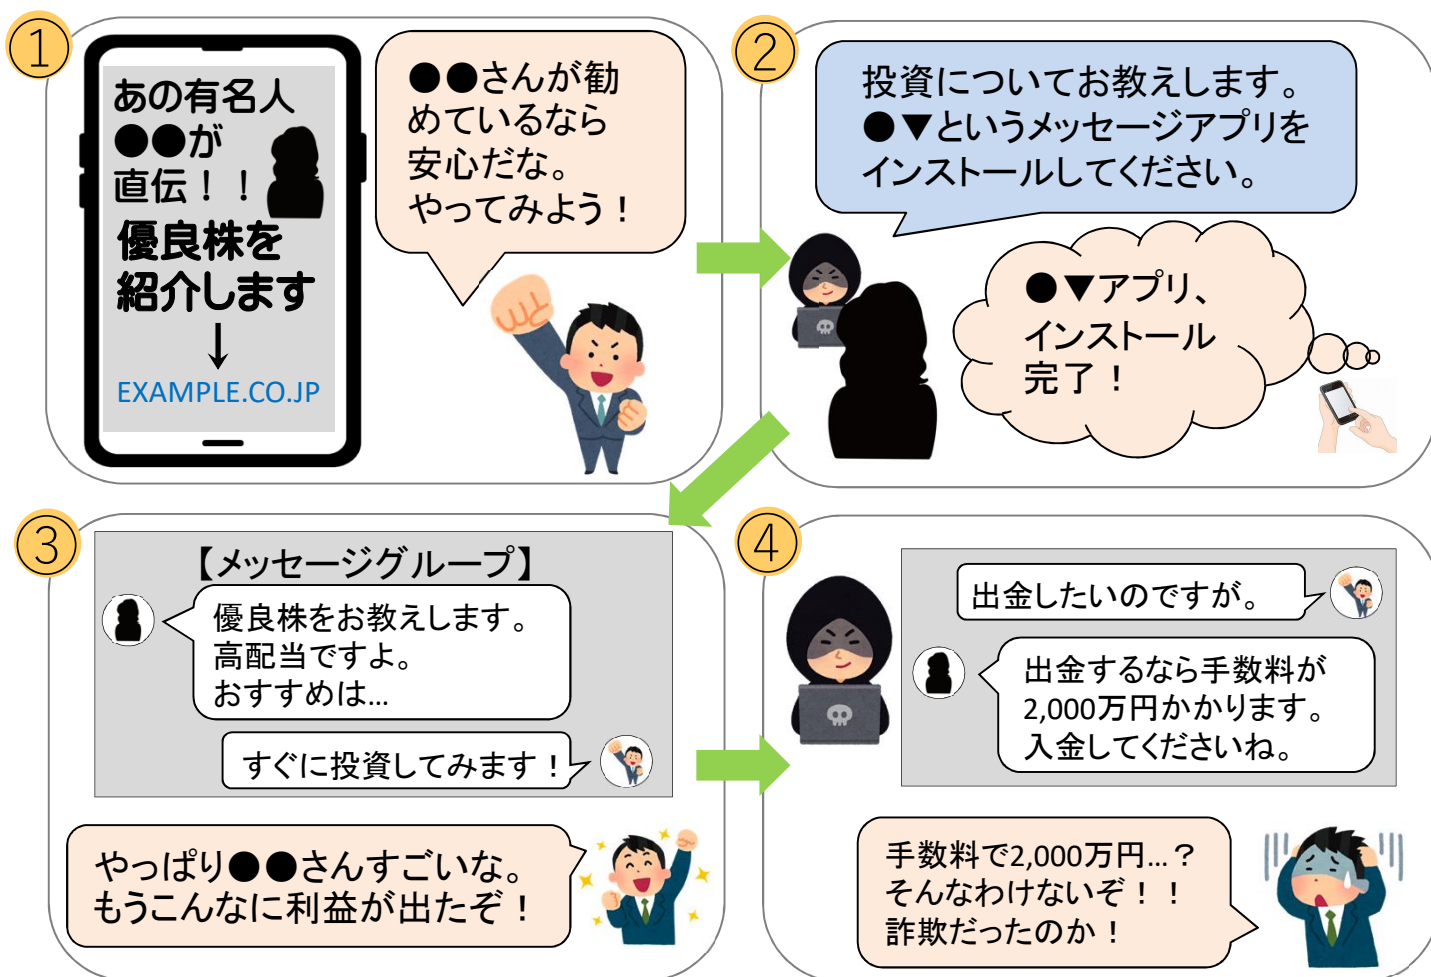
①

あの有名人
●●が
直伝！！
優良株を
紹介します
↓
EXAMPLE.CO.JP

●●さんが勧めているなら安心だな。
やってみよう！

②

投資についてお教えします。
●▼というメッセージアプリをインストールしてください。

●▼アプリ、
インストール
完了！

③

【メッセージグループ】

優良株をお教えします。
高配当ですよ。
おすすめは…

すぐに投資してみます！

やっぱり●●さんすごいな。
もうこんなに利益が出たぞ！

④

出金したいのですが。

出金するなら手数料が2,000万円かかります。
入金してくださいね。

手数料で2,000万円…？
そんなわけないぞ！！
詐欺だったのか！